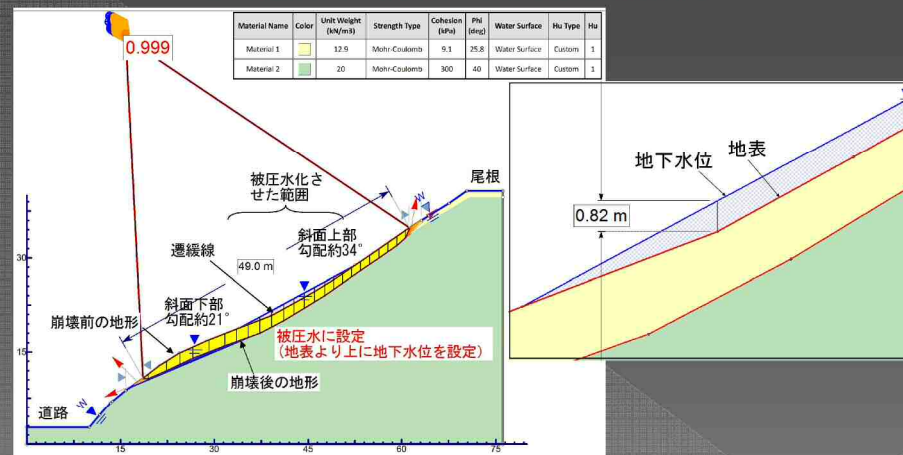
0.999

| Material Name | Color | Unit Weight (kN/m3) | Strength Type | Cohesion (kPa) | Phi (deg) | Water Surface | Hu Type | Hu |
|---|---|---|---|---|---|---|---|---|
| Material 1 | | 12.9 | Mohr-Coulomb | 9.1 | 25.8 | Water Surface | Custom | 1 |
| Material 2 | | 20 | Mohr-Coulomb | 300 | 40 | Water Surface | Custom | 1 |

被圧水化させた範囲

尾根

斜面上部
勾配約34°

遷緩線

49.0 m

斜面下部
勾配約21°

崩壊前の地形

被圧水に設定
（地表より上に地下水位を設定）

崩壊後の地形

道路

30

15

15

30

45

60

75

地下水位

地表

0.82 m